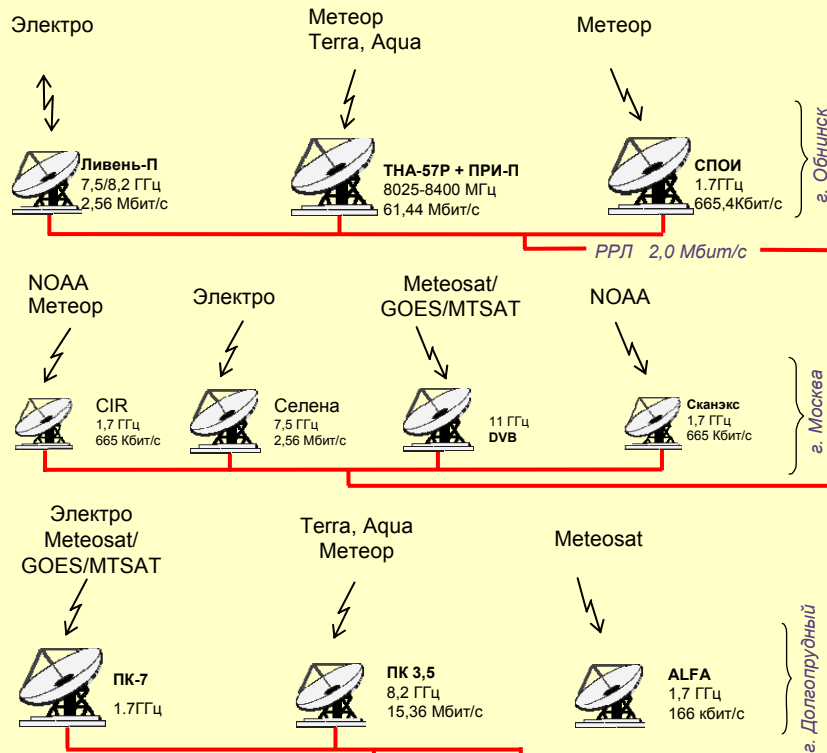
Электро

Метеор
Terra, Aqua

Метеор

Ливень-П
7,5/8,2 ГГц
2,56 Мбит/с

ТНА-57Р + ПРИ-П
8025-8400 МГц
61,44 Мбит/с

СПОИ
1.7ГГц
665,4Кбит/с

г. Обнинск

РРЛ 2,0 Мбит/с

NOAA
Метеор

Электро

Meteosat/
GOES/MTSAT

NOAA

CIR
1,7 ГГц
665 Кбит/с

Селена
7,5 ГГц
2,56 Мбит/с

11 ГГц
DVB

Сканэкс
1,7 ГГц
665 Кбит/с

г. Москва

Электро
Meteosat/
GOES/MTSAT

Terra, Aqua
Метеор

Meteosat

ПК-7
1.7ГГц

ПК 3,5
8,2 ГГц
15,36 Мбит/с

ALFA
1,7 ГГц
166 кбит/с

г. Долгопрудный